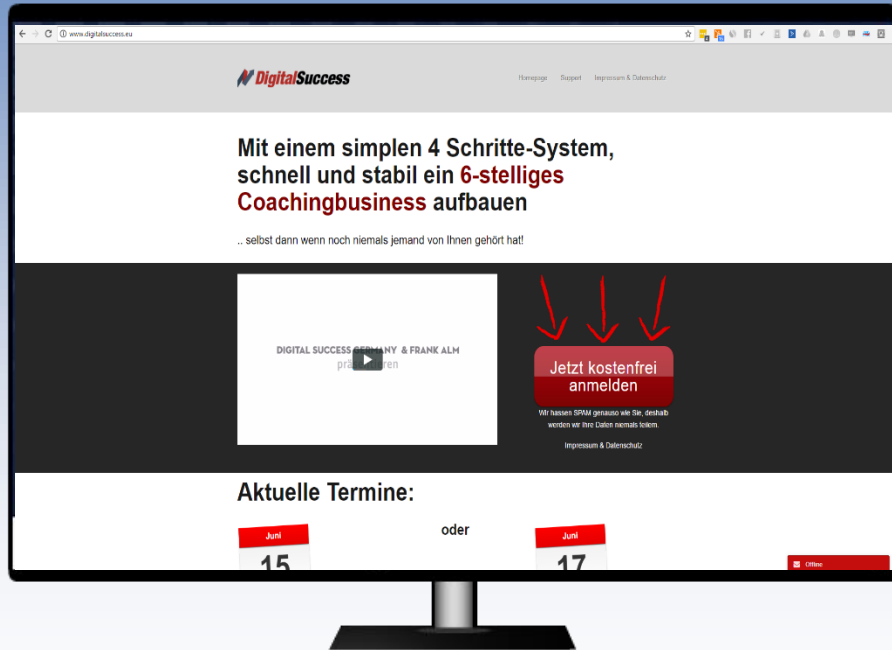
www.digitalsuccess.eu

DigitalSuccess

Homepage Support Impressum & Datenschutz

Mit einem simplen 4 Schritte-System, schnell und stabil ein 6-stelliges Coachingbusiness aufbauen

.. selbst dann wenn noch niemals jemand von Ihnen gehört hat!

DIGITAL SUCCESS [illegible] & FRANK ALM

prä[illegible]ren

Jetzt kostenfrei anmelden

Wir hassen SPAM genauso wie Sie, deshalb werden wir Ihre Daten niemals teilen.

Impressum & Datenschutz

Aktuelle Termine:

Juni
15

oder

Juni
17

Offline